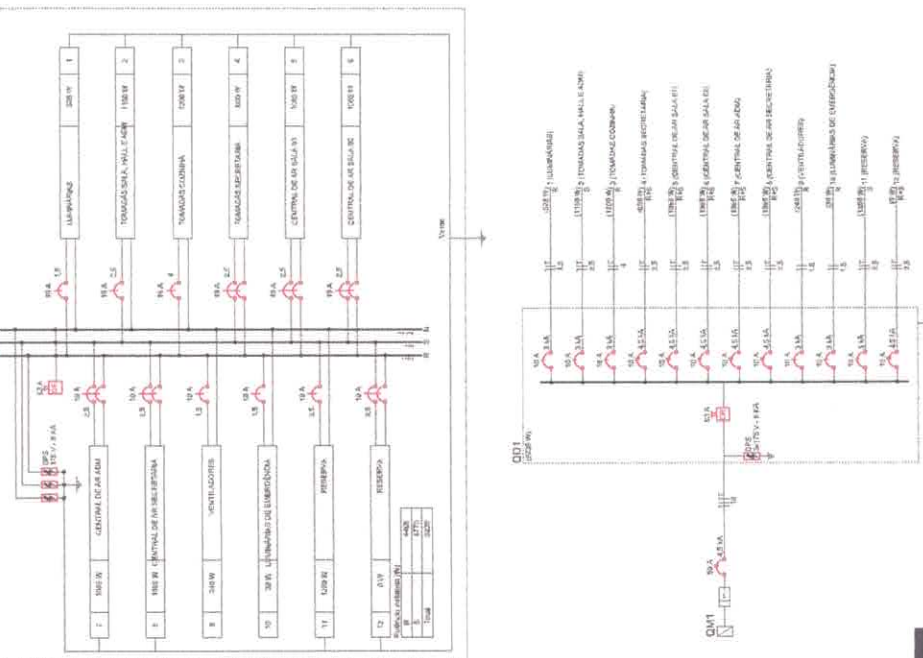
LUMINÁRIAS
328 W
1
TOMADAS SALA, HALL E ADM
1100 W
2
TOMADAS COZINHA
1200 W
3
TOMADAS SECRETARIA
600 W
4
CENTRAL DE AR SALA 01
1060 W
5
CENTRAL DE AR SALA 02
1060 W
6
16 A
1,5
16 A
2,5
16 A
4
16 A
2,5
16 A
2,5
16 A
2,5
Vem
DPS
63 A
10 A
2,5
10 A
2,5
10 A
1,5
10 A
1,5
10 A
2,5
10 A
2,5
CENTRAL DE AR ADM
1060 W
7
CENTRAL DE AR SECRETARIA
1060 W
8
VENTILADORES
240 W
9
LUMINÁRIAS DE EMERGÊNCIA
36 W
10
RESERVA
1200 W
11
RESERVA
0 W
12
Potência instalada (W)
Total
QD1
QM1
50 A
4,5 kA
DPS
63 A
(328 W) 1 (LUMINÁRIAS)
(1100 W) 2 (TOMADAS SALA, HALL E ADM)
(1200 W) 3 (TOMADAS COZINHA)
(600 W) 4 (TOMADAS SECRETARIA)
(1060 W) 5 (CENTRAL DE AR SALA 01)
(1060 W) 6 (CENTRAL DE AR SALA 02)
(1060 W) 7 (CENTRAL DE AR ADM)
(1060 W) 8 (CENTRAL DE AR SECRETARIA)
(240 W) 9 (VENTILADORES)
(36 W) 10 (LUMINÁRIAS DE EMERGÊNCIA)
(1200 W) 11 (RESERVA)
(0 W) 12 (RESERVA)